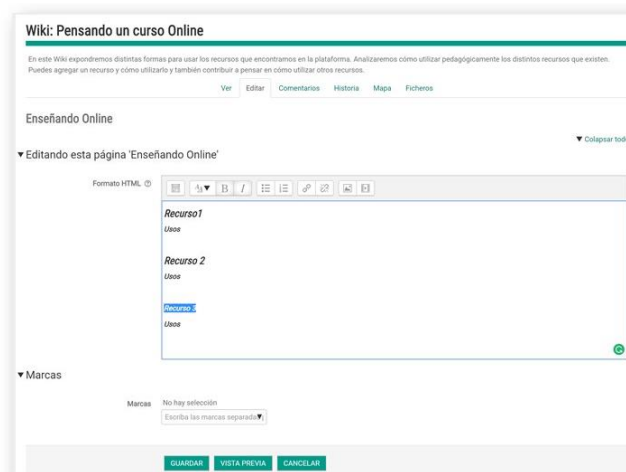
Wiki: Pensando un curso Online

En este Wiki expondremos distintas formas para usar los recursos que encontramos en la plataforma. Analizaremos cómo utilizar pedagógicamente los distintos recursos que existen. Puedes agregar un recurso y cómo utilizarlo y también contribuir a pensar en cómo utilizar otros recursos.

Ver Editar Comentarios Historia Mapa Ficheros

Enseñando Online

▼ Colapsar tod

▼Editando esta página 'Enseñando Online'

Formato HTML

Recurso1

Usos

Recurso 2

Usos

Recurso 3

Usos

▼Marcas

Marcas No hay selección

Escriba las marcas separada

GUARDAR VISTA PREVIA CANCELAR